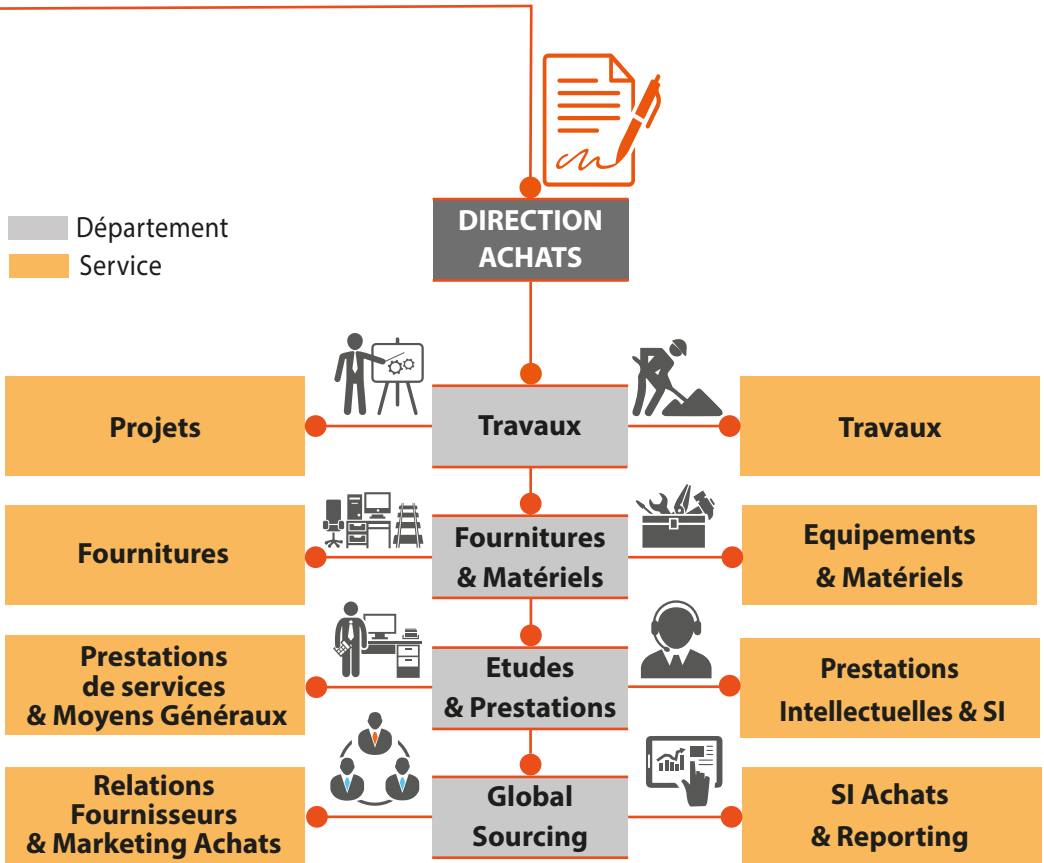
Département
Service

DIRECTION ACHATS

Projets

Travaux

Travaux

Fournitures

Fournitures & Matériels

Equipements & Matériels

Prestations de services & Moyens Généraux

Etudes & Prestations

Prestations Intellectuelles & SI

Relations Fournisseurs & Marketing Achats

Global Sourcing

SI Achats & Reporting